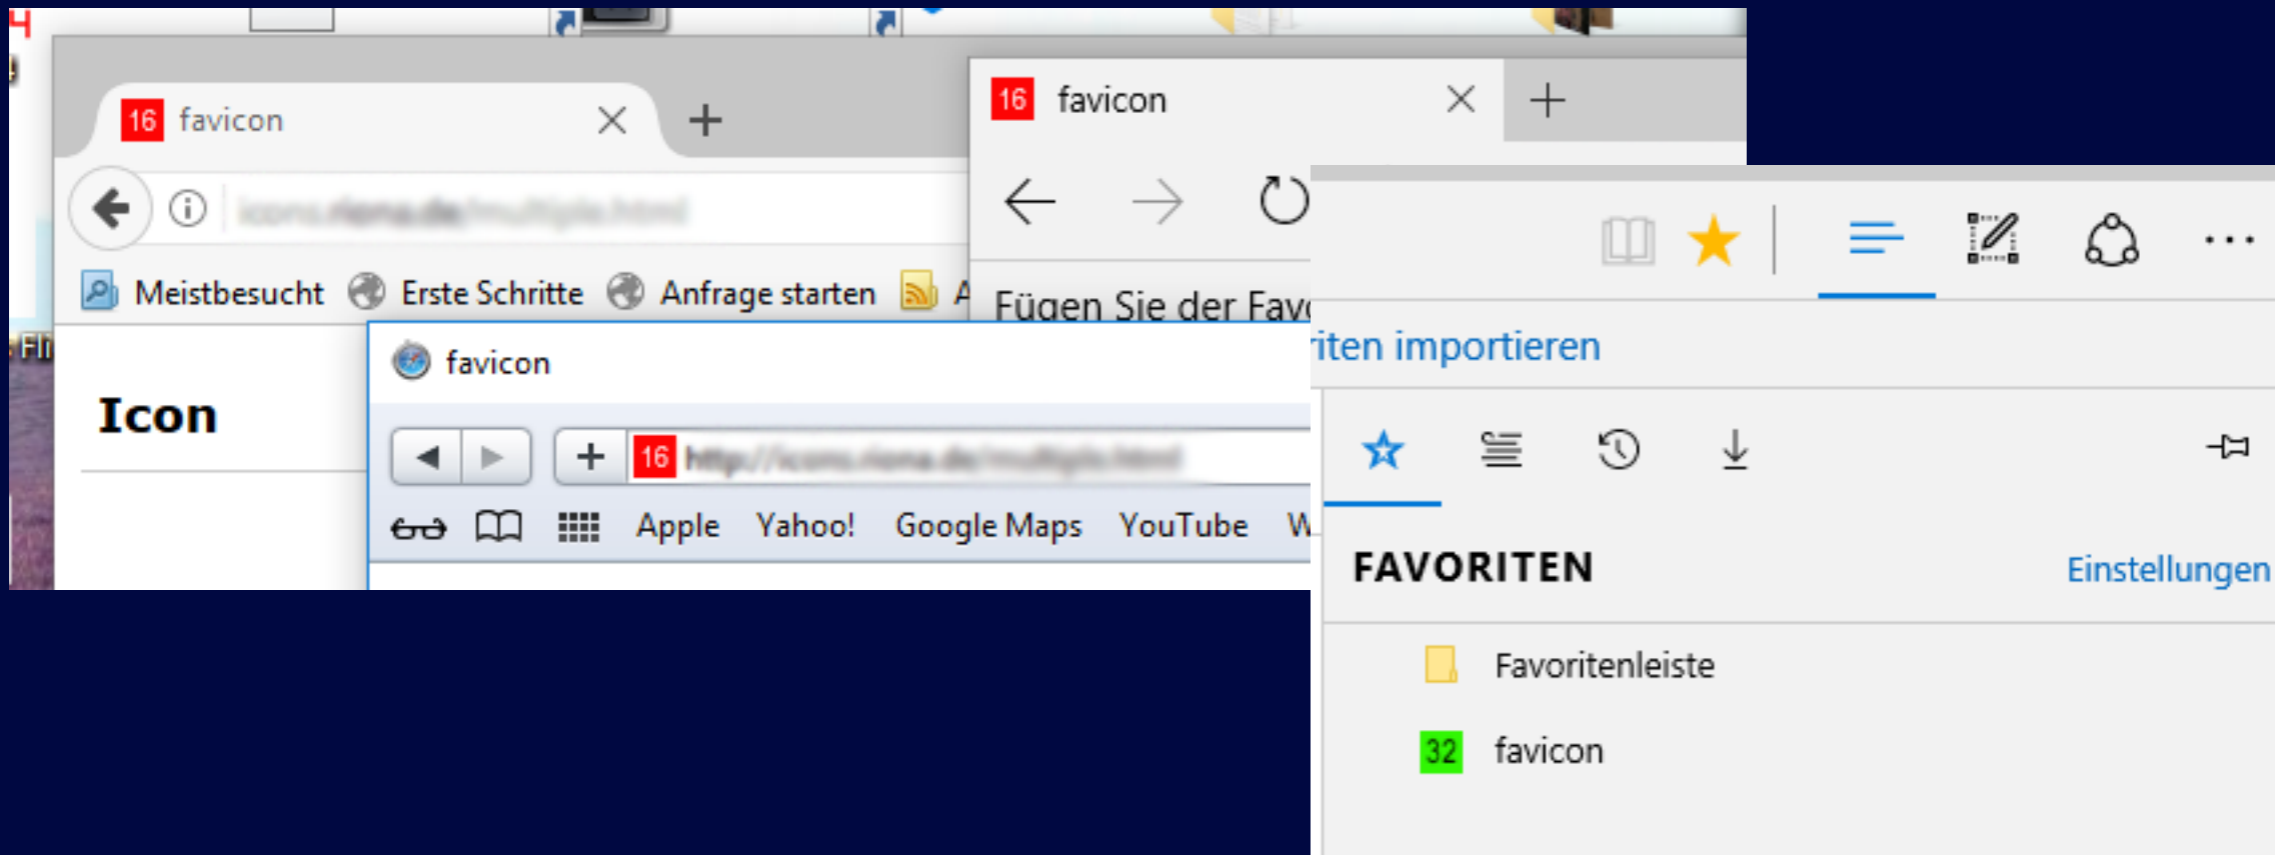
16 favicon

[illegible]

Meistbesucht Erste Schritte Anfrage starten A

Icon

16 favicon

Fügen Sie der Fav

favicon

16 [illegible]

Apple Yahoo! Google Maps YouTube W

iten importieren

FAVORITEN

Einstellungen

Favoritenleiste

32 favicon